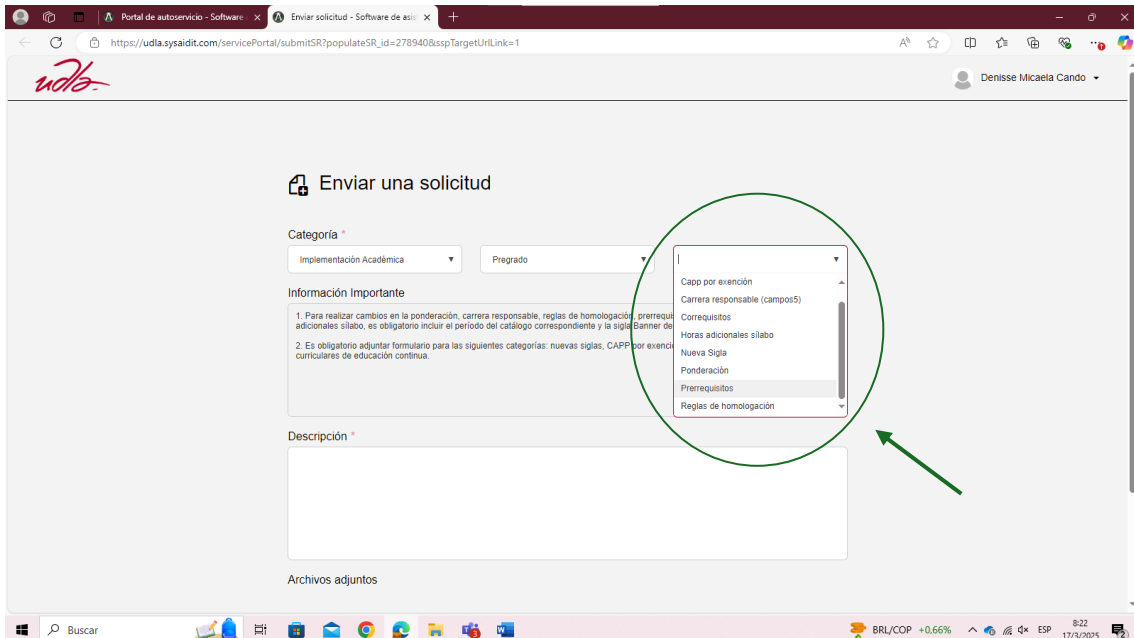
Portal de autoservicio - Software
Enviar solicitud - Software de asis

https://udla.sysaidit.com/servicePortal/submitSR?populateSR_id=278940&sspTargetUrlLink=1

udla

Denisse Micaela Cando

Enviar una solicitud

Categoría *

Implementación Académica

Pregrado

Capp por exención
Carrera responsable (campos5)
Correquisitos
Horas adicionales sílabo
Nueva Sigla
Ponderación
Prerrequisitos
Reglas de homologación

Información Importante

1. Para realizar cambios en la ponderación, carrera responsable, reglas de homologación, prerrequi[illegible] adicionales sílabo, es obligatorio incluir el período del catálogo correspondiente y la sigla Banner de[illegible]

2. Es obligatorio adjuntar formulario para las siguientes categorías: nuevas siglas, CAPP por exenci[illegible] curriculares de educación continua.

Descripción *

Archivos adjuntos

Buscar

BRL/COP +0,66%

ESP

8:22
17/3/2025